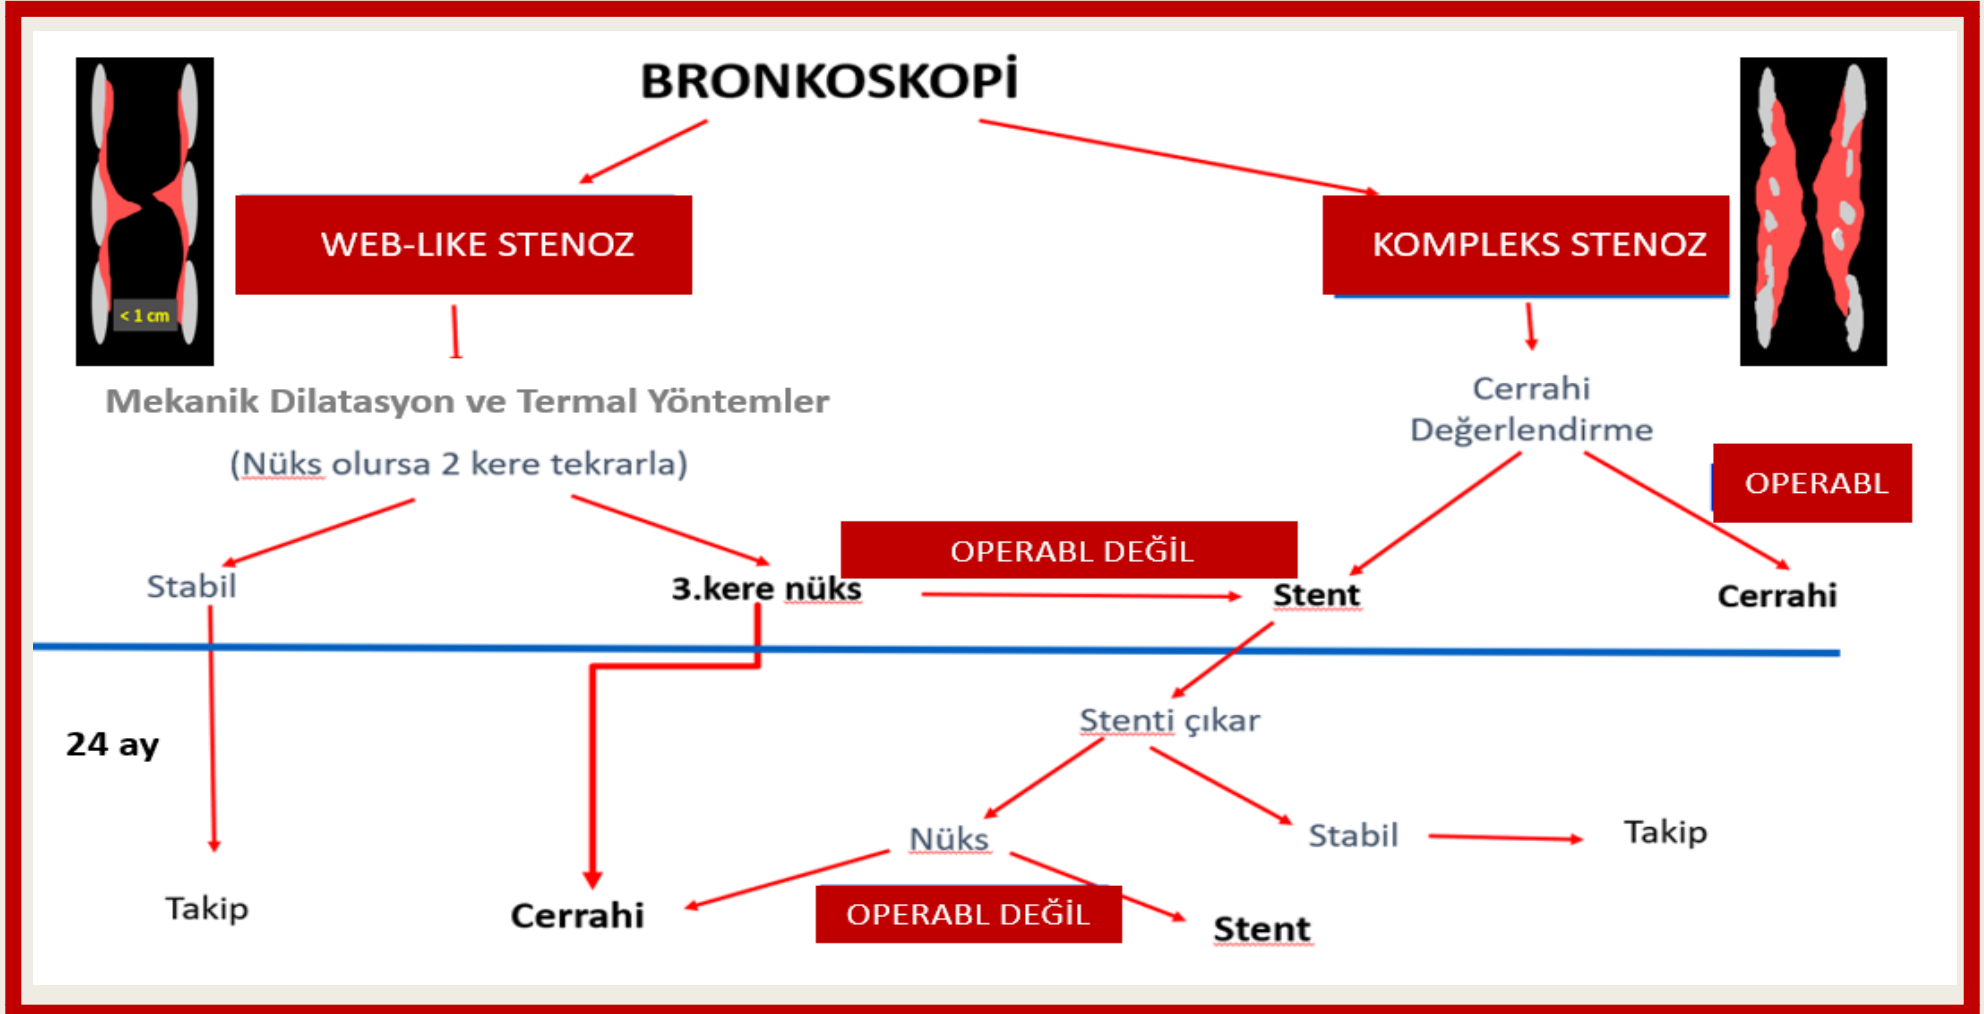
BRONKOSKOPİ

< 1 cm

WEB-LIKE STENOZ

KOMPLEKS STENOZ

Mekanik Dilatasyon ve Termal Yöntemler

(Nüks olursa 2 kere tekrarla)

Cerrahi Değerlendirme

OPERABL

OPERABL DEĞİL

Stabil

3.kere nüks

Stent

Cerrahi

24 ay

Stenti çıkar

Nüks

Stabil

Takip

Takip

Cerrahi

OPERABL DEĞİL

Stent